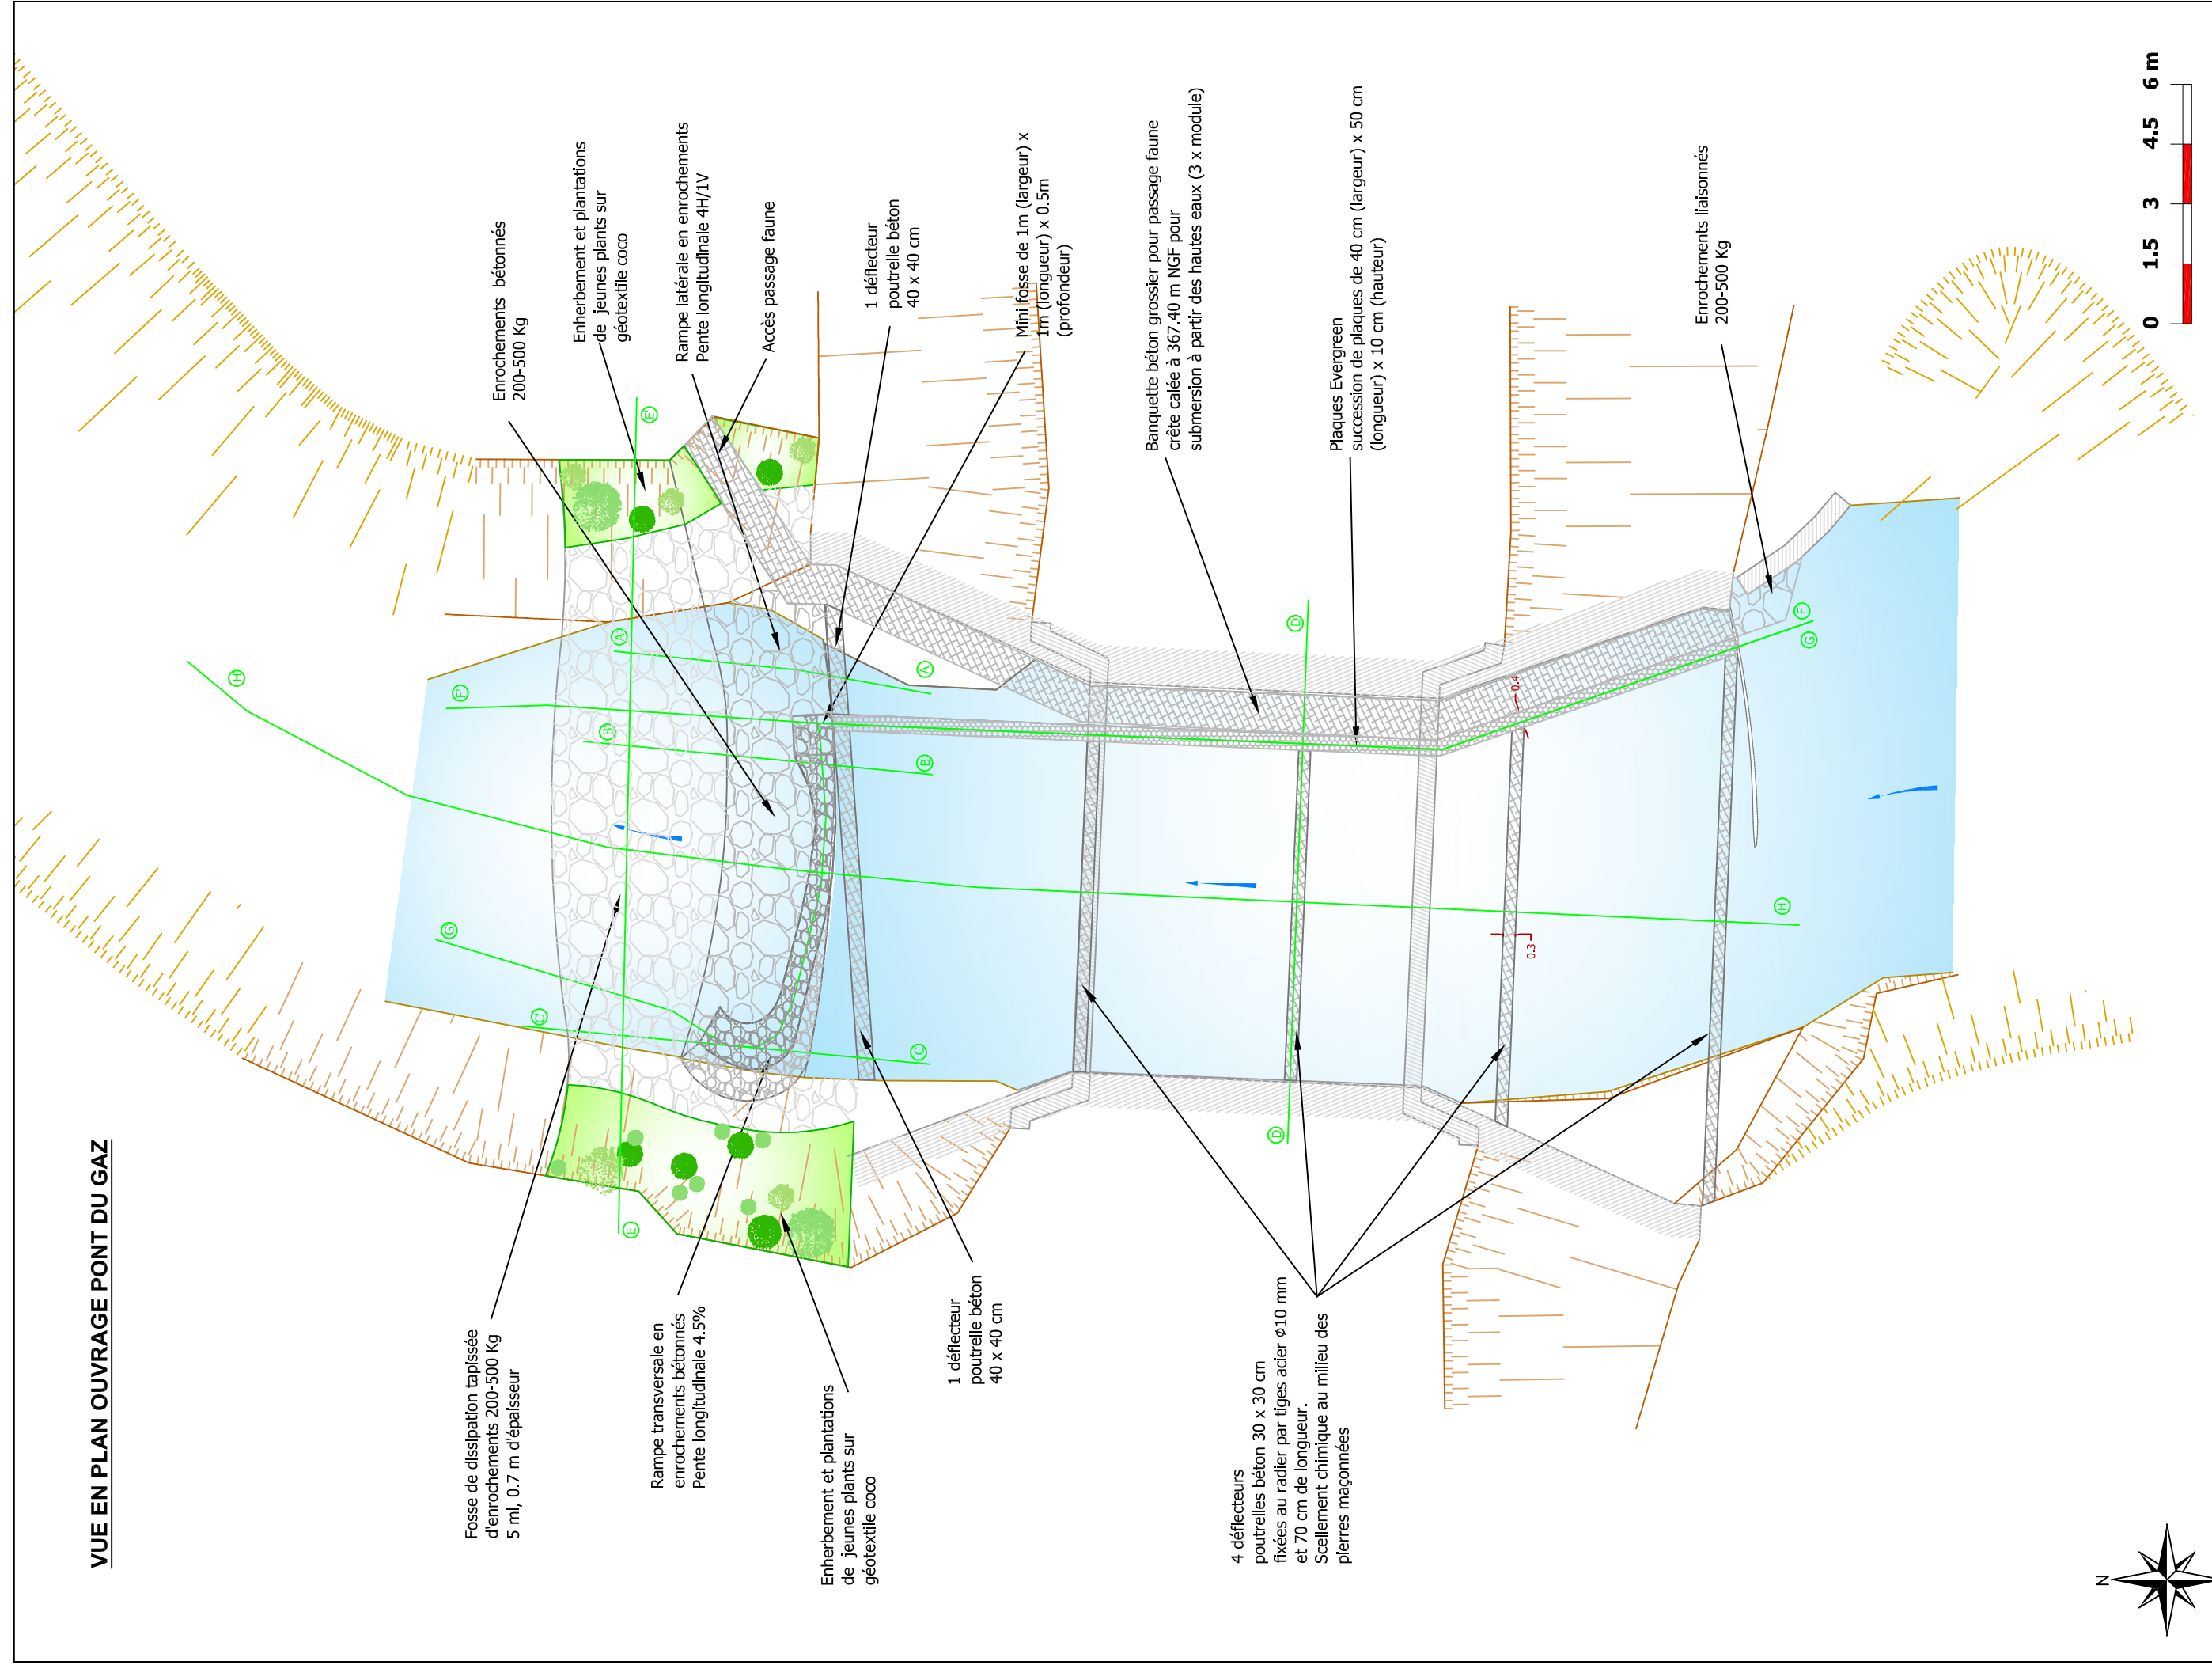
VUE EN PLAN OUVRAGE PONT DU GAZ

0 1.5 3 4.5 6 m

Enrochements bétonnés 200-500 Kg

Enherbement et plantations de jeunes plants sur géotextile coco

Rampe latérale en enrochements Pente longitudinale 4H/1V

Accès passage faune

1 déflecteur poutrelle béton 40 x 40 cm

Mini fosse de 1m (largeur) x 1m (longueur) x 0.5m (profondeur)

Banquette béton grossier pour passage faune crête calée à 367.40 m NGF pour submersion à partir des hautes eaux (3 x module)

Plaques Evergreen succession de plaques de 40 cm (largeur) x 50 cm (longueur) x 10 cm (hauteur)

Enrochements liaisonnés 200-500 Kg

Fosse de dissipation tapissée d'enrochements 200-500 Kg 5 ml, 0.7 m d'épaisseur

Rampe transversale en enrochements bétonnés Pente longitudinale 4.5%

Enherbement et plantations de jeunes plants sur géotextile coco

1 déflecteur poutrelle béton 40 x 40 cm

4 déflecteurs poutrelles béton 30 x 30 cm fixées au radier par tiges acier ø10 mm et 70 cm de longueur. Scellement chimique au milieu des pierres maçonnées

0.4
0.3

A A B B C C D D E E F F G G H H

N